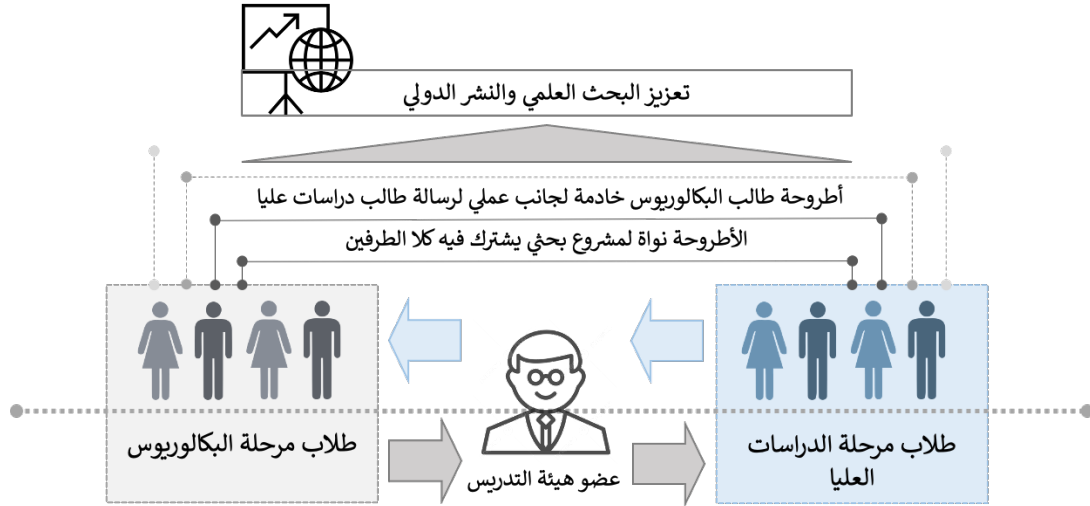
تعزيز البحث العلمي والنشر الدولي

أطروحة طالب البكالوريوس خادمة لجانب عملي لرسالة طالب دراسات عليا

الأطروحة نواة لمشروع بحثي يشترك فيه كلا الطرفين

طلاب مرحلة البكالوريوس

عضو هيئة التدريس

طلاب مرحلة الدراسات العليا